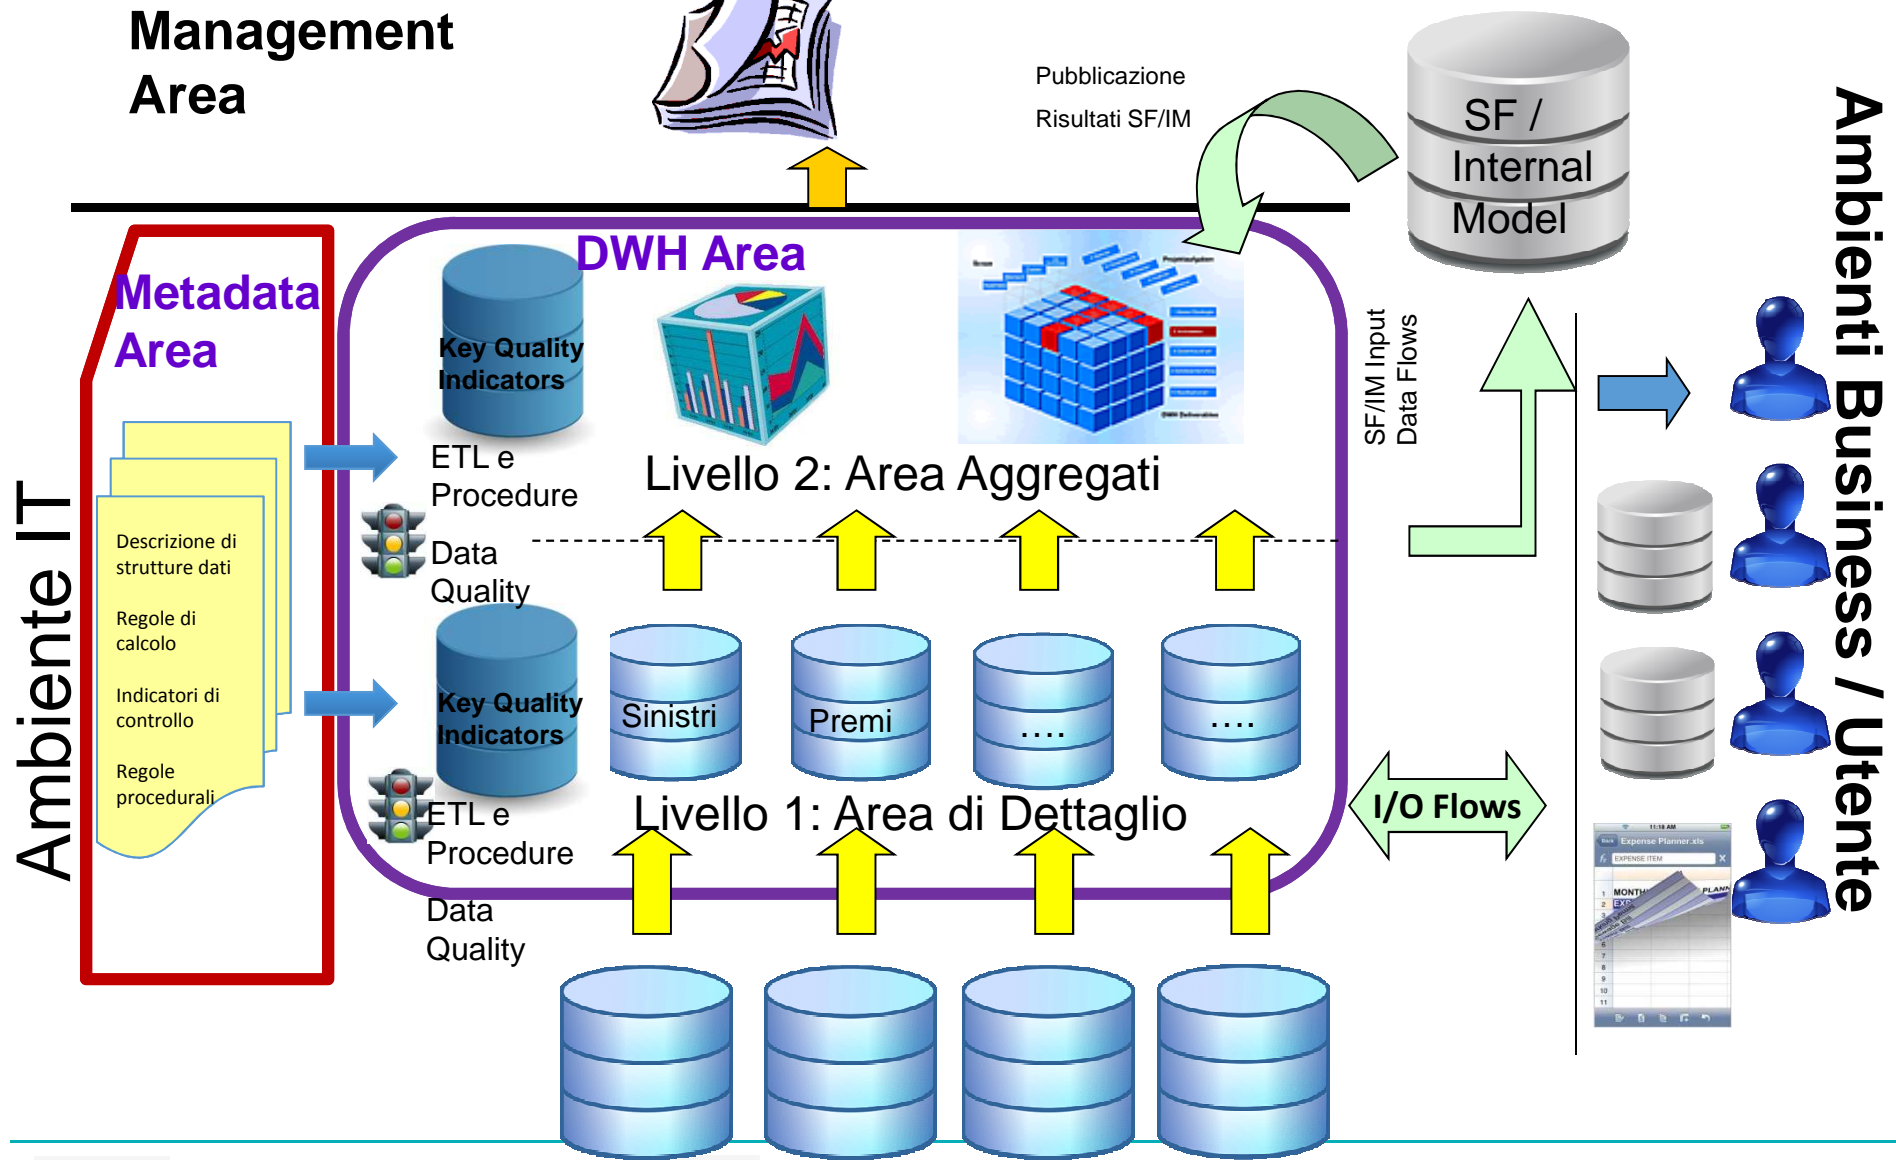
Management Area

Pubblicazione

Risultati SF/IM

SF / Internal Model

Ambienti Business / Utente

Ambiente IT

Metadata Area

Descrizione di strutture dati

Regole di calcolo

Indicatori di controllo

Regole procedurali

DWH Area

Key Quality Indicators

ETL e Procedure

Data Quality

Livello 2: Area Aggregati

SF/IM Input Data Flows

Key Quality Indicators

Sinistri

Premi

....

....

ETL e Procedure

Livello 1: Area di Dettaglio

I/O Flows

Data Quality

Expense Planner.xls